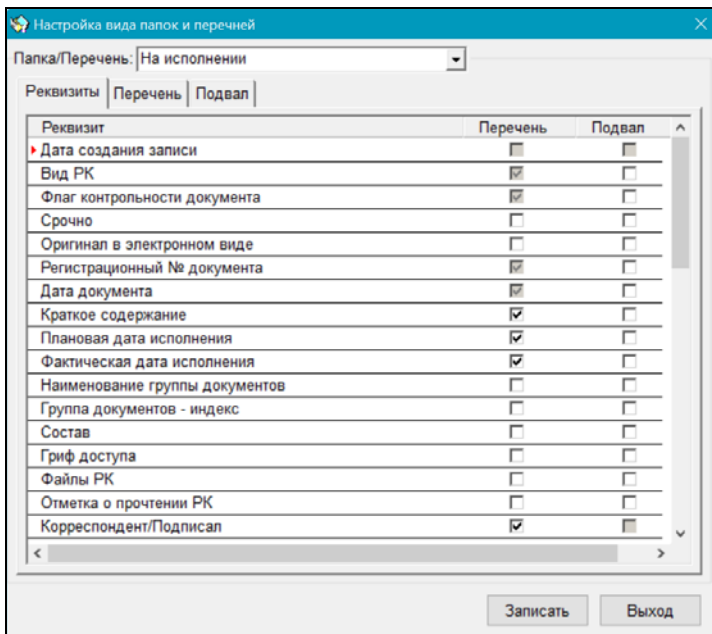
Настройка вида папок и перечней

Папка/Перечень: На исполнении

Реквизиты | Перечень | Подвал

| Реквизит | Перечень | Подвал |
|---|---|---|
| Дата создания записи | | |
| Вид РК | | |
| Флаг контрольности документа | | |
| Срочно | | |
| Оригинал в электронном виде | | |
| Регистрационный № документа | | |
| Дата документа | | |
| Краткое содержание | | |
| Плановая дата исполнения | | |
| Фактическая дата исполнения | | |
| Наименование группы документов | | |
| Группа документов - индекс | | |
| Состав | | |
| Гриф доступа | | |
| Файлы РК | | |
| Отметка о прочтении РК | | |
| Корреспондент/Подписал | | |

Записать Выход